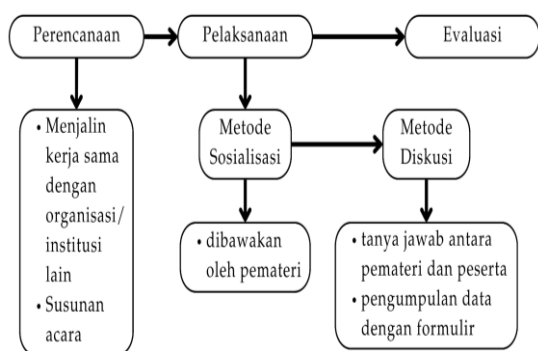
Perencanaan

Pelaksanaan

Evaluasi

• Menjalin kerja sama dengan organisasi/ institusi lain
• Susunan acara

Metode Sosialisasi

Metode Diskusi

• dibawakan oleh pemateri

• tanya jawab antara pemateri dan peserta
• pengumpulan data dengan formulir